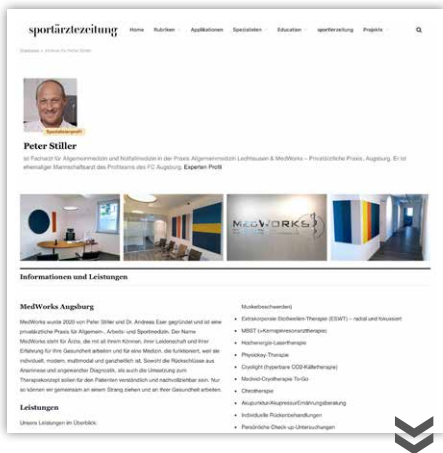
sportärztezeitung Home Rubriken Applikationen Spezialisten Education sportärztezeitung Projekte

Startseite » Archive für Peter Stiller

Spezialistenprofil

Peter Stiller

ist Facharzt für Allgemeinmedizin und Notfallmedizin in der Praxis Allgemeinmedizin Lechhausen & MedWorks – Privatärztliche Praxis, Augsburg. Er ist ehemaliger Mannschaftsarzt des Profiteams des FC Augsburg. Experten Profil

MEDWORKS

Informationen und Leistungen

MedWorks Augsburg

MedWorks wurde 2020 von Peter Stiller und Dr. Andreas Eser gegründet und ist eine privatärztliche Praxis für Allgemein-, Arbeits- und Sportmedizin. Der Name MedWorks steht für Ärzte, die mit all ihrem Können, ihrer Leidenschaft und ihrer Erfahrung für Ihre Gesundheit arbeiten und für eine Medizin, die funktioniert, weil sie individuell, modern, multimodal und ganzheitlich ist. Sowohl die Rückschlüsse aus Anamnese und umgesetzter Diagnostik, als auch die Umsetzung zum Therapiekonzept sollen für den Patienten verständlich und nachvollziehbar sein. Nur so können wir gemeinsam an einem Strang ziehen und an Ihrer Gesundheit arbeiten.

Leistungen

Unsere Leistungen im Überblick:

Muskelbeschwerden)
Extrakorporale Stoßwellen-Therapie (ESWT) – radial und fokussiert
MBST (»Kernspinresonanztherapie)
Hochenergie-Lasertherapie
Physiokey-Therapie
Cryolight (hyperbare CO2-Kältetherapie)
Medivid-Oxytherapie To-Go
Chirotherapie
Akupunktur/Akupressur/Ernährungsberatung
Individuelle Rückenbehandlungen
Persönliche Check-up-Untersuchungen